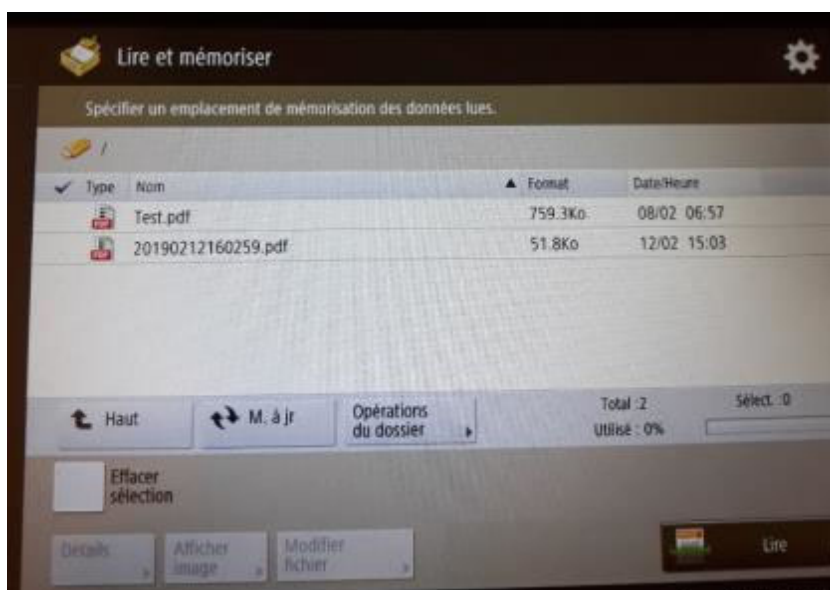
Lire et mémoriser

Spécifier un emplacement de mémorisation des données lues.

/

| ✓ Type | Nom | ▲ Format | Date/Heure |
|---|---|---|---|
| | Test.pdf | 759.3Ko | 08/02 06:57 |
| | 20190212160259.pdf | 51.8Ko | 12/02 15:03 |

Haut

M. à jr

Opérations du dossier

Total :2

Utilisé : 0%

Sélect. :0

Effacer sélection

Détails

Afficher image

Modifier fichier

Lire